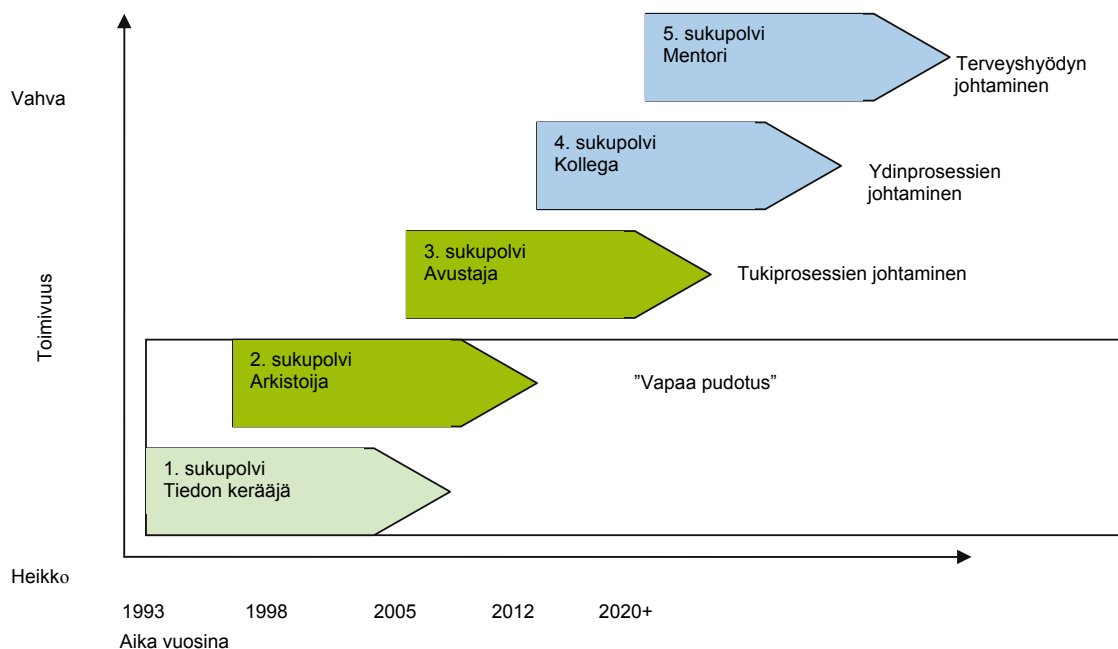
Vahva

Toimivuus

Heikko

5. sukupolvi
Mentori

Terveyshyödyn johtaminen

4. sukupolvi
Kollega

Ydinprosessien johtaminen

3. sukupolvi
Avustaja

Tukiprosessien johtaminen

2. sukupolvi
Arkistoija

”Vapaa pudotus”

1. sukupolvi
Tiedon kerääjä

1993 1998 2005 2012 2020+

Aika vuosina